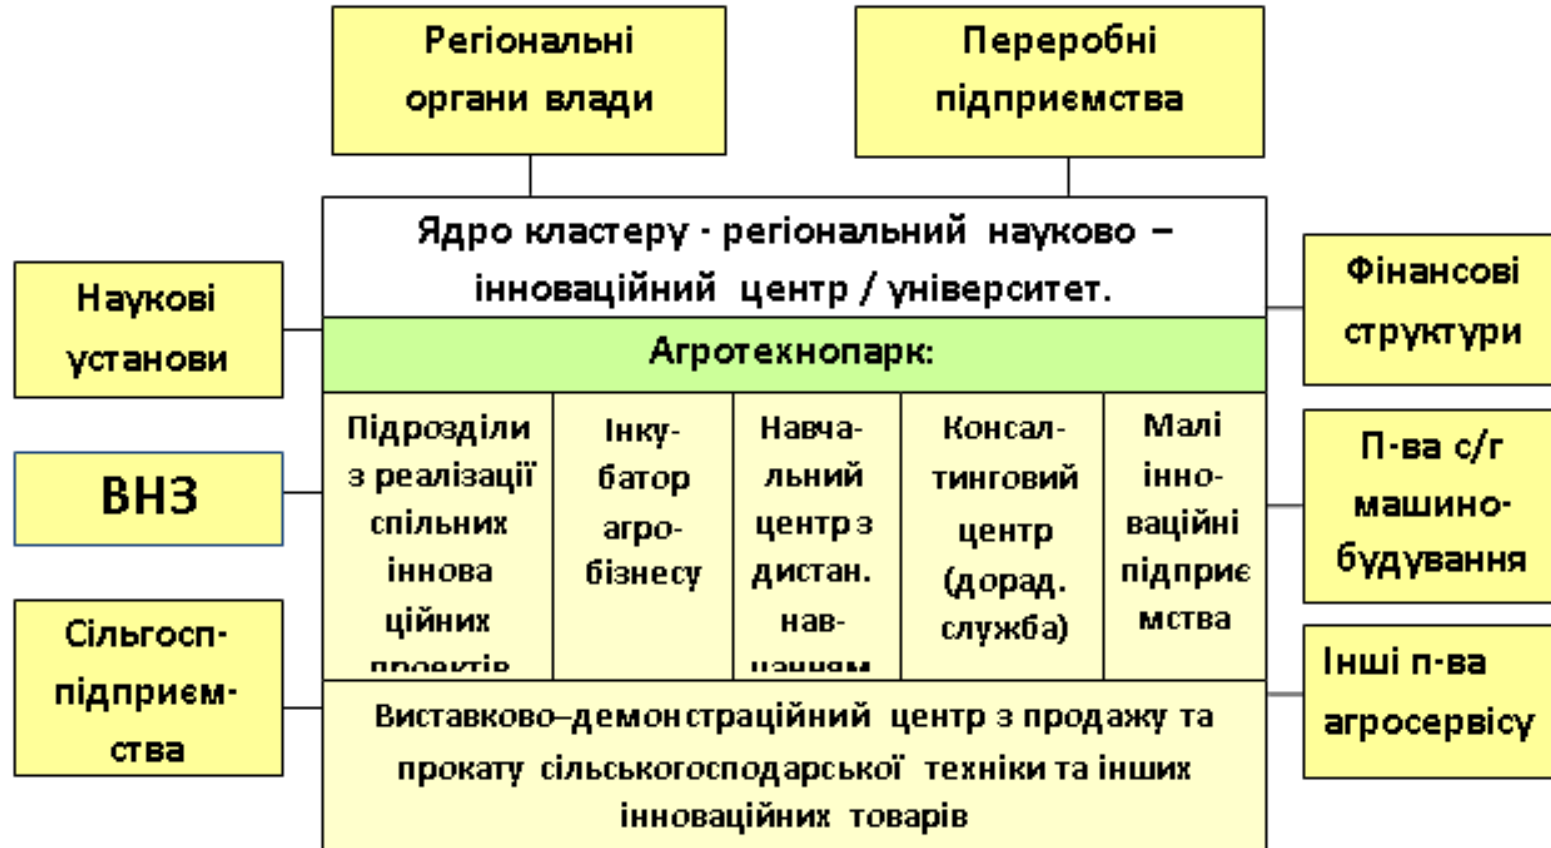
Регіональні органи влади

Переробні підприємства

Ядро кластеру - регіональний науково – інноваційний центр / університет.

Наукові установи

Фінансові структури

Агротехнопарк:

Підрозділи з реалізації спільних іннова ційних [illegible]

Інку- батор агро- бізнесу

Навча- льний центр з дистан. нав- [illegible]

Консал- тинговий центр (дорад. служба)

Малі інно- ваційні підприє мства

ВНЗ

П-ва с/г машино- будування

Сільгосп- підприєм- ства

Інші п-ва агросервісу

Виставково–демонстраційний центр з продажу та прокату сільськогосподарської техніки та інших інноваційних товарів